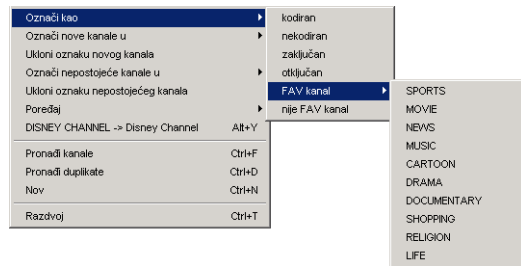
Označi kao
Označi nove kanale u
Ukloni oznaku novog kanala
Označi nepostojeće kanale u
Ukloni oznaku nepostojećeg kanala
Poredaj
DISNEY CHANNEL -> Disney Channel Alt+Y
Pronađi kanale Ctrl+F
Pronađi duplikate Ctrl+D
Nov Ctrl+N
Razdvoj Ctrl+T

kodiran
nekodiran
zaključan
otključan
FAV kanal
nije FAV kanal

SPORTS
MOVIE
NEWS
MUSIC
CARTOON
DRAMA
DOCUMENTARY
SHOPPING
RELIGION
LIFE